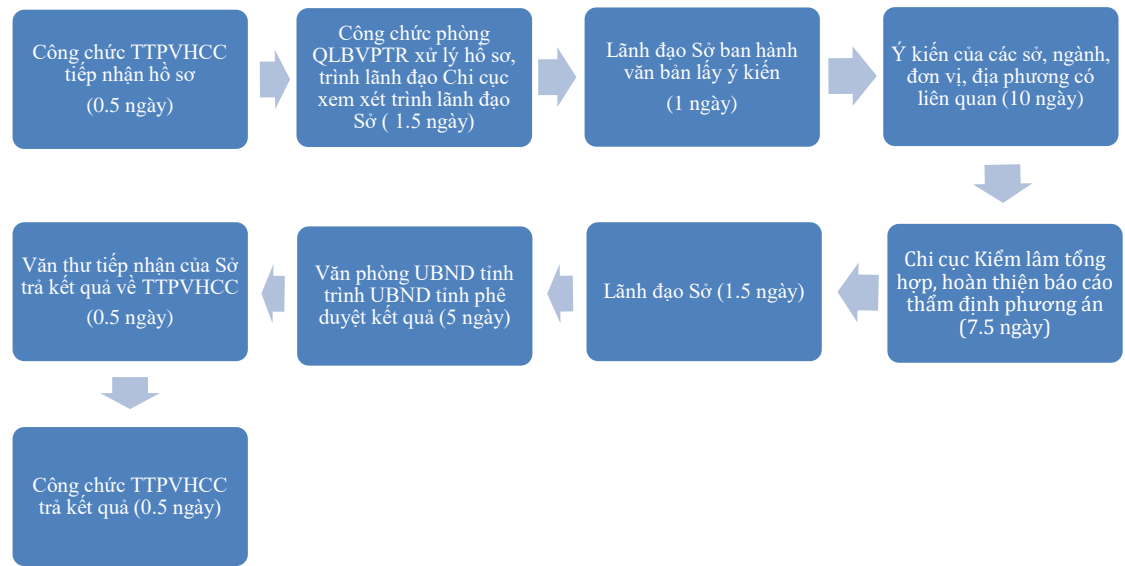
Công chức TTPVHCC tiếp nhận hồ sơ
(0.5 ngày)

Công chức phòng QLBVPTR xử lý hồ sơ, trình lãnh đạo Chi cục xem xét trình lãnh đạo Sở ( 1.5 ngày)

Lãnh đạo Sở ban hành văn bản lấy ý kiến
(1 ngày)

Ý kiến của các sở, ngành, đơn vị, địa phương có liên quan (10 ngày)

Chi cục Kiểm lâm tổng hợp, hoàn thiện báo cáo thẩm định phương án
(7.5 ngày)

Lãnh đạo Sở (1.5 ngày)

Văn phòng UBND tỉnh trình UBND tỉnh phê duyệt kết quả (5 ngày)

Văn thư tiếp nhận của Sở trả kết quả về TTPVHCC
(0.5 ngày)

Công chức TTPVHCC trả kết quả (0.5 ngày)